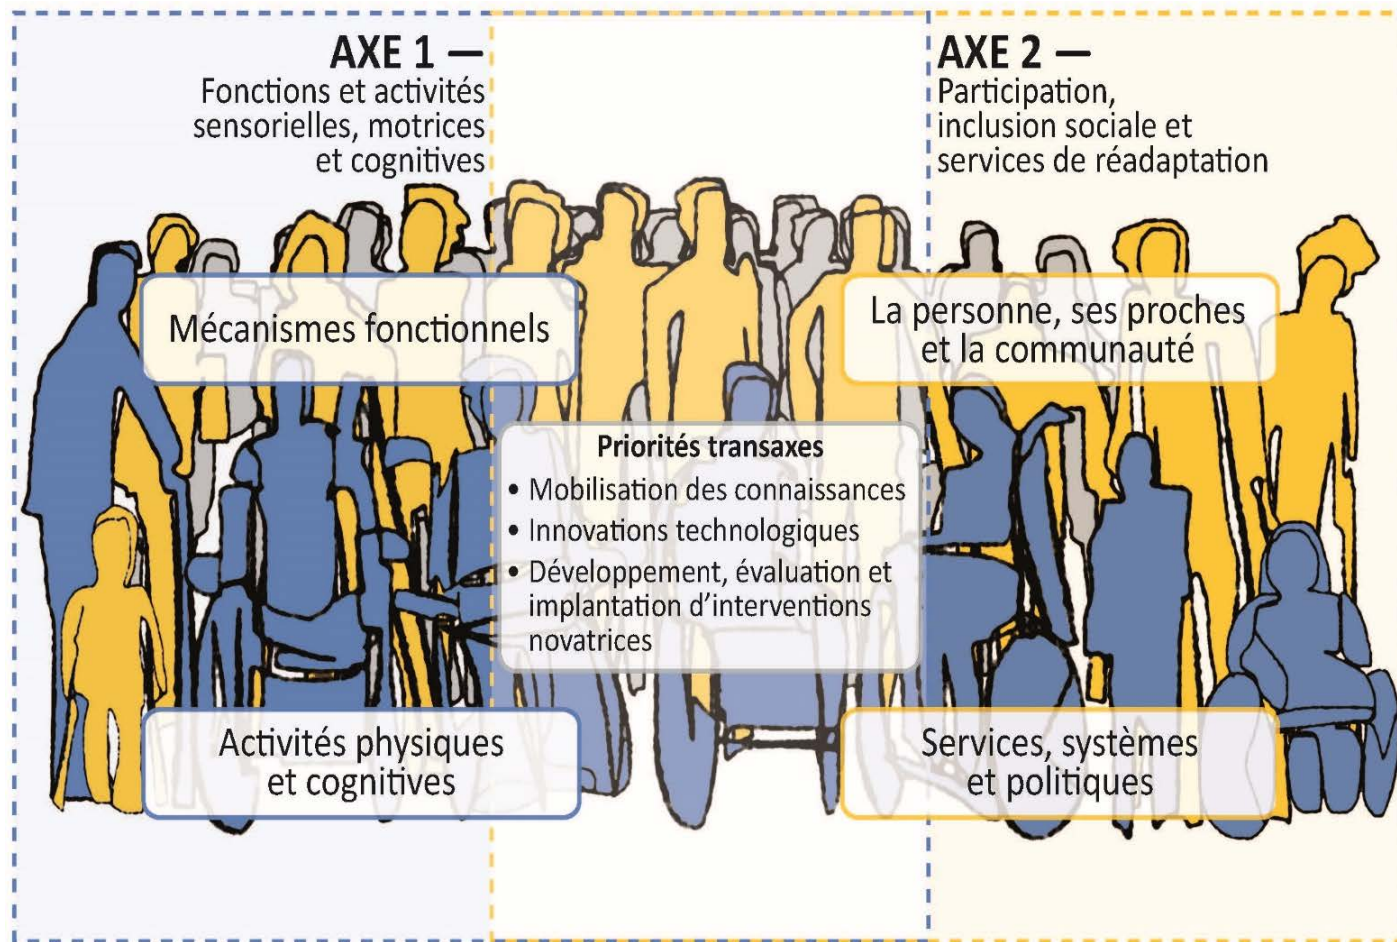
AXE 1 —
Fonctions et activités sensorielles, motrices et cognitives

AXE 2 —
Participation, inclusion sociale et services de réadaptation

Mécanismes fonctionnels

La personne, ses proches et la communauté

Priorités transaxes
• Mobilisation des connaissances
• Innovations technologiques
• Développement, évaluation et implantation d'interventions novatrices

Activités physiques et cognitives

Services, systèmes et politiques